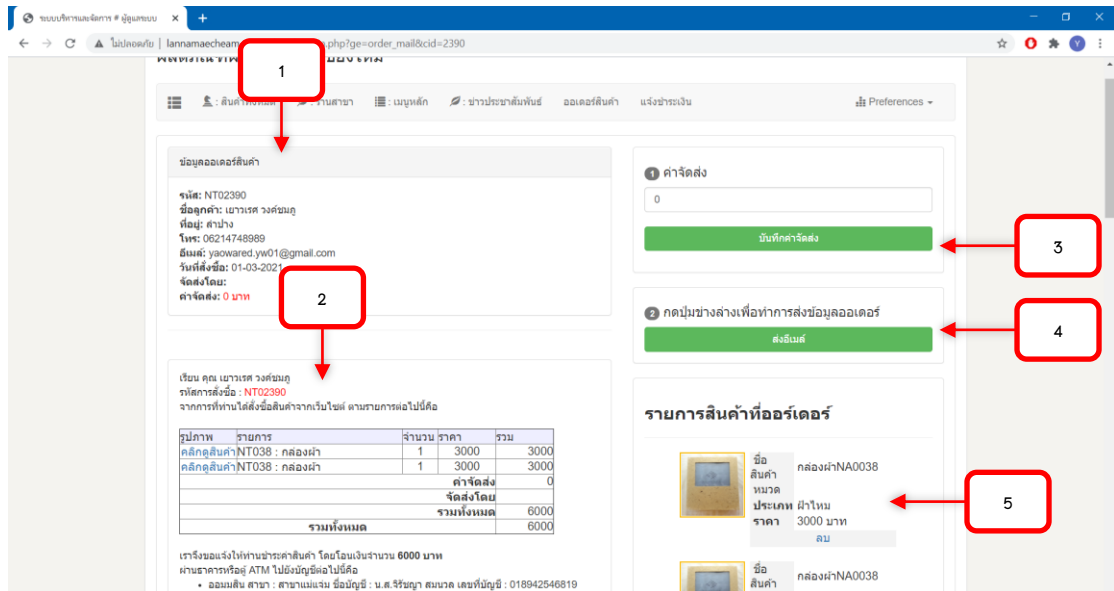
ระบบบริหารและจัดการ # ผู้ดูแลระบบ ×
ไม่ปลอดภัย | lannamaecheam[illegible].php?ge=order_mail&cid=2390

1

: สินค้าทั้งหมด : ร้านสาขา : เมนูหลัก : ข่าวประชาสัมพันธ์ ออเดอร์สินค้า แจ้งชำระเงิน Preferences

ข้อมูลออเดอร์สินค้า

รหัส: NT02390
ชื่อลูกค้า: เยาวเรศ วงค์ชมภู
ที่อยู่: ลำปาง
โทร: 06214748989
อีเมล์: yaowared.yw01@gmail.com
วันที่สั่งซื้อ: 01-03-2021
จัดส่งโดย:
ค่าจัดส่ง: 0 บาท

2

เรียน คุณ เยาวเรศ วงค์ชมภู
รหัสการสั่งซื้อ : NT02390
จากการที่ท่านได้สั่งซื้อสินค้าจากเว็บไซต์ ตามรายการต่อไปนี้คือ

| รูปภาพ | รายการ | จำนวน | ราคา | รวม |
|---|---|---|---|---|
| คลิกดูสินค้า | NT038 : กล่องผ้า | 1 | 3000 | 3000 |
| คลิกดูสินค้า | NT038 : กล่องผ้า | 1 | 3000 | 3000 |
| | | | ค่าจัดส่ง | 0 |
| | | | จัดส่งโดย | |
| | | | รวมทั้งหมด | 6000 |
| | รวมทั้งหมด | | | 6000 |

เราจึงขอแจ้งให้ท่านชำระค่าสินค้า โดยโอนเงินจำนวน 6000 บาท
ผ่านธนาคารหรือตู้ ATM ไปยังบัญชีต่อไปนี้คือ
• ออมมสิน สาขา : สาขาแม่แจ่ม ชื่อบัญชี : น.ส.ธีรัญญา สมนวล เลขที่บัญชี : 018942546819

1 ค่าจัดส่ง
0
บันทึกค่าจัดส่ง

3

2 กดปุ่มข้างล่างเพื่อทำการส่งข้อมูลออเดอร์
ส่งอีเมล์

4

รายการสินค้าที่ออร์เดอร์

ชื่อสินค้า กล่องผ้าNA0038
หมวดประเภท ผ้าไหม
ราคา 3000 บาท
ลบ

5

ชื่อสินค้า กล่องผ้าNA0038